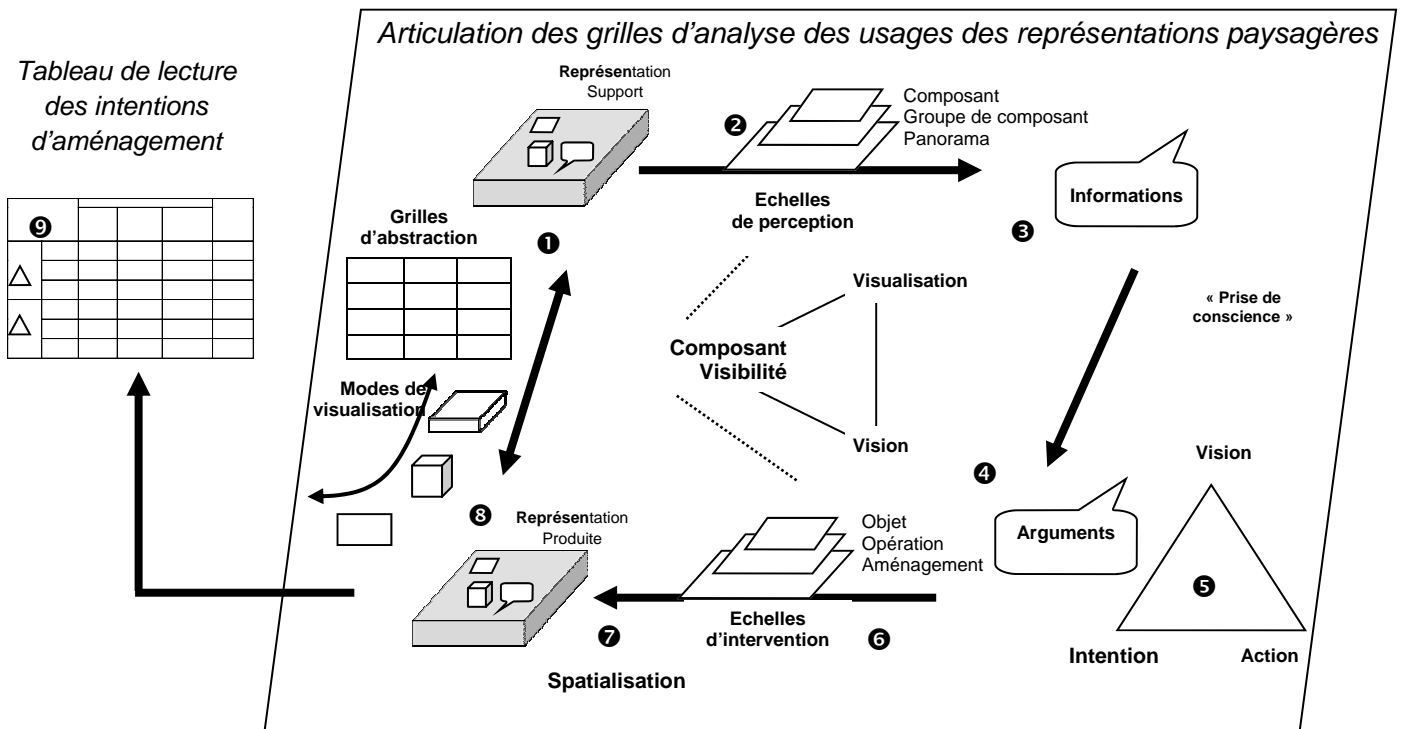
Articulation des grilles d'analyse des usages des représentations paysagères

Tableau de lecture des intentions d'aménagement

❾

△

△

Représentation
Support

❷

Composant
Groupe de composant
Panorama

Echelles de perception

Informations

❸

Grilles d'abstraction

❶

Visualisation

« Prise de conscience »

Composant Visibilité

Modes de visualisation

Vision

❹

Vision

❽

Représentation
Produite

Objet
Opération
Aménagement

Arguments

❺

Echelles d'intervention

❼

❻

Spatialisation

Intention

Action